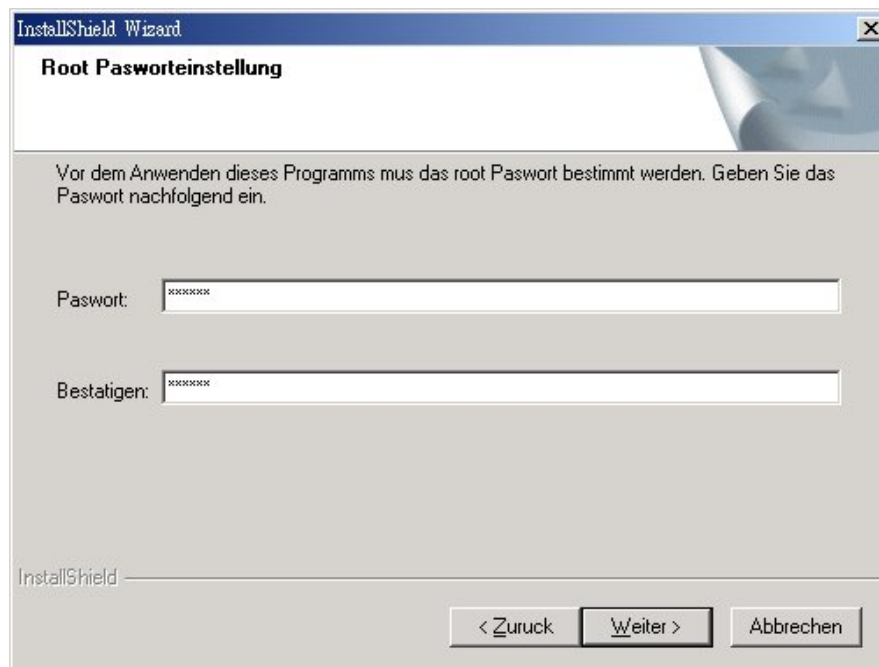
InstallShield Wizard

Root Pasworteinstellung

Vor dem Anwenden dieses Programms mus das root Paswort bestimmt werden. Geben Sie das Paswort nachfolgend ein.

Paswort: ******

Bestatigen: ******

InstallShield

< Zuruck

Weiter >

Abbrechen